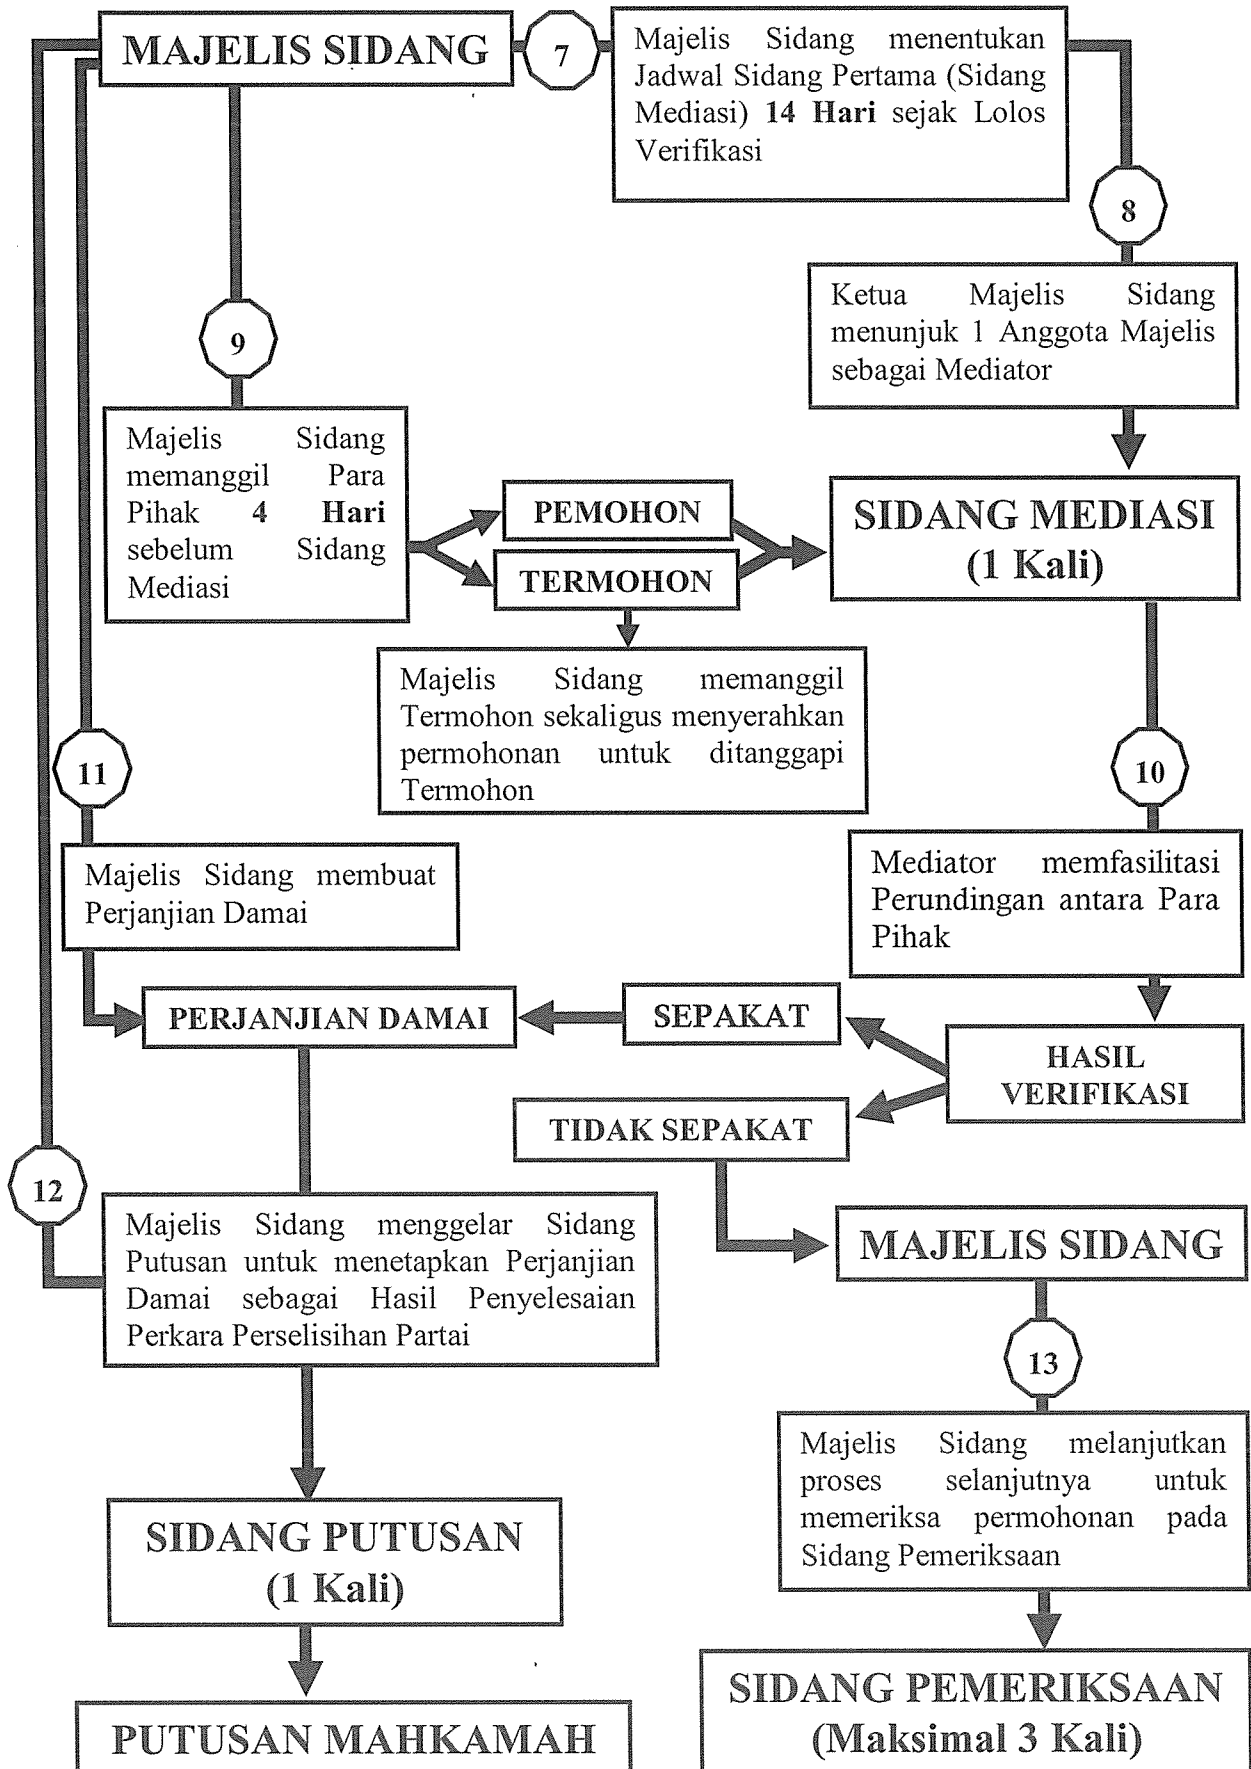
MAJELIS SIDANG

7

Majelis Sidang menentukan Jadwal Sidang Pertama (Sidang Mediasi) **14 Hari** sejak Lolos Verifikasi

8

Ketua Majelis Sidang menunjuk 1 Anggota Majelis sebagai Mediator

9

Majelis Sidang memanggil Para Pihak **4 Hari** sebelum Sidang Mediasi

PEMOHON

TERMOHON

SIDANG MEDIASI (1 Kali)

Majelis Sidang memanggil Termohon sekaligus menyerahkan permohonan untuk ditanggapi Termohon

11

10

Majelis Sidang membuat Perjanjian Damai

Mediator memfasilitasi Perundingan antara Para Pihak

PERJANJIAN DAMAI

SEPAKAT

HASIL VERIFIKASI

TIDAK SEPAKAT

12

Majelis Sidang menggelar Sidang Putusan untuk menetapkan Perjanjian Damai sebagai Hasil Penyelesaian Perkara Perselisihan Partai

MAJELIS SIDANG

13

Majelis Sidang melanjutkan proses selanjutnya untuk memeriksa permohonan pada Sidang Pemeriksaan

SIDANG PUTUSAN (1 Kali)

SIDANG PEMERIKSAAN (Maksimal 3 Kali)

PUTUSAN MAHKAMAH